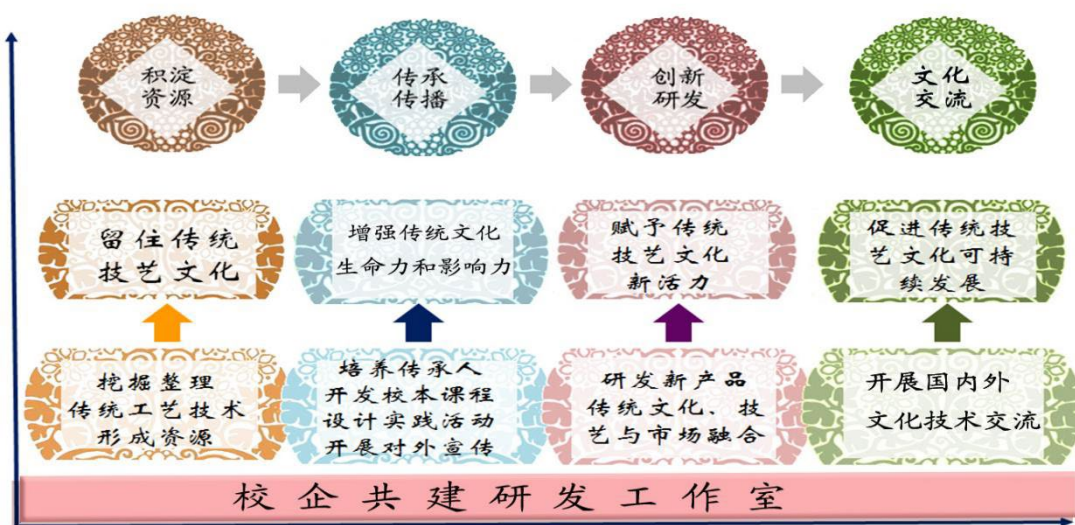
积淀资源

传承传播

创新研发

文化交流

留住传统技艺文化

增强传统文化生命力和影响力

赋予传统技艺文化新活力

促进传统技艺文化可持续发展

挖掘整理传统工艺技术形成资源

培养传承人
开发校本课程
设计实践活动
开展对外宣传

研发新产品
传统文化、技艺与市场融合

开展国内外文化技术交流

校企共建研发工作室